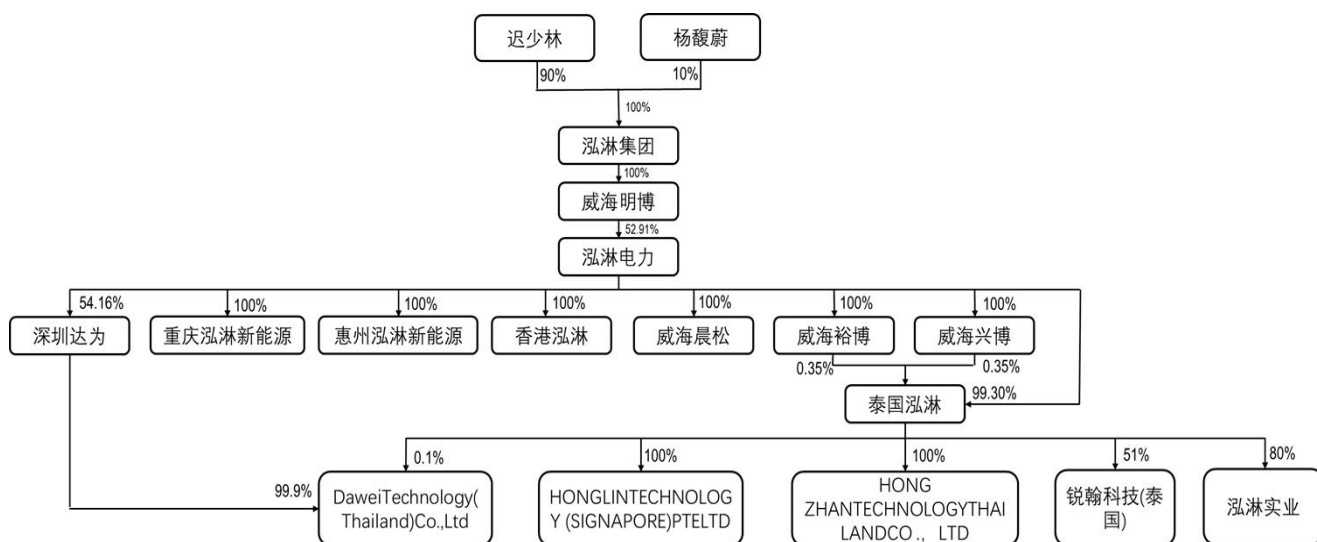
迟少林

杨馥蔚

90%

10%

100%

泓淋集团

100%

威海明博

52.91%

泓淋电力

54.16%

100%

100%

100%

100%

100%

100%

深圳达为

重庆泓淋新能源

惠州泓淋新能源

香港泓淋

威海晨松

威海裕博

威海兴博

0.35%

0.35%

泰国泓淋

99.30%

0.1%

100%

100%

51%

80%

99.9%

DaweiTechnology(Thailand)Co.,Ltd

HONGLINTECHNOLOGY (SIGNAPORE)PTELTD

HONG ZHANTECHNOLOGYTHAILANDCO ., LTD

锐翰科技(泰国)

泓淋实业